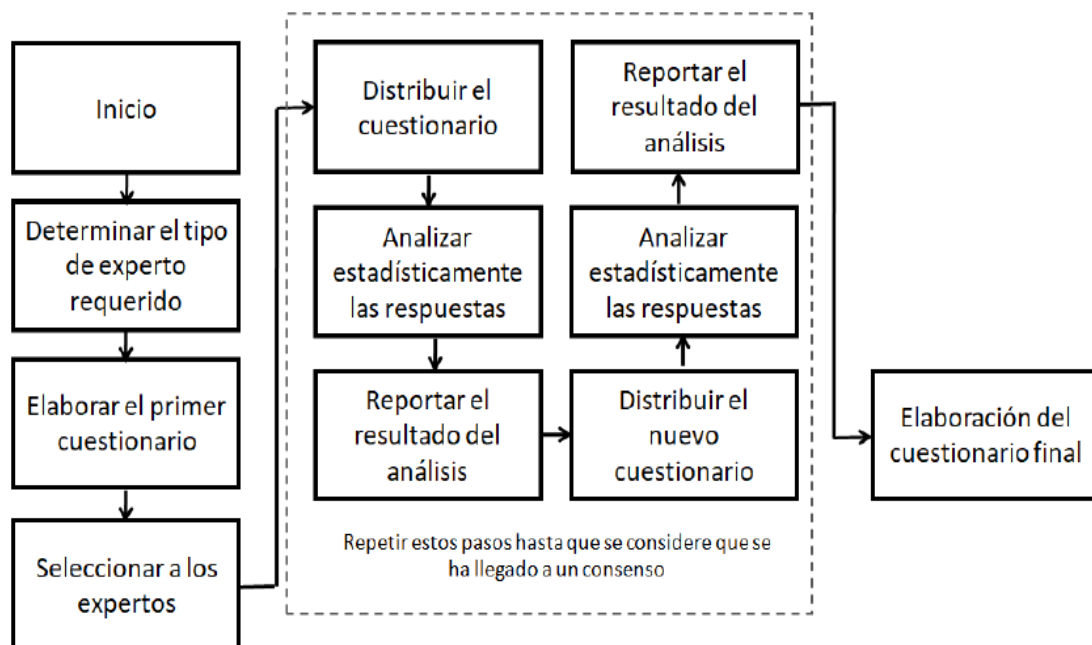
Inicio

Determinar el tipo de experto requerido

Elaborar el primer cuestionario

Seleccionar a los expertos

Distribuir el cuestionario

Analizar estadísticamente las respuestas

Reportar el resultado del análisis

Distribuir el nuevo cuestionario

Analizar estadísticamente las respuestas

Reportar el resultado del análisis

Repetir estos pasos hasta que se considere que se ha llegado a un consenso

Elaboración del cuestionario final